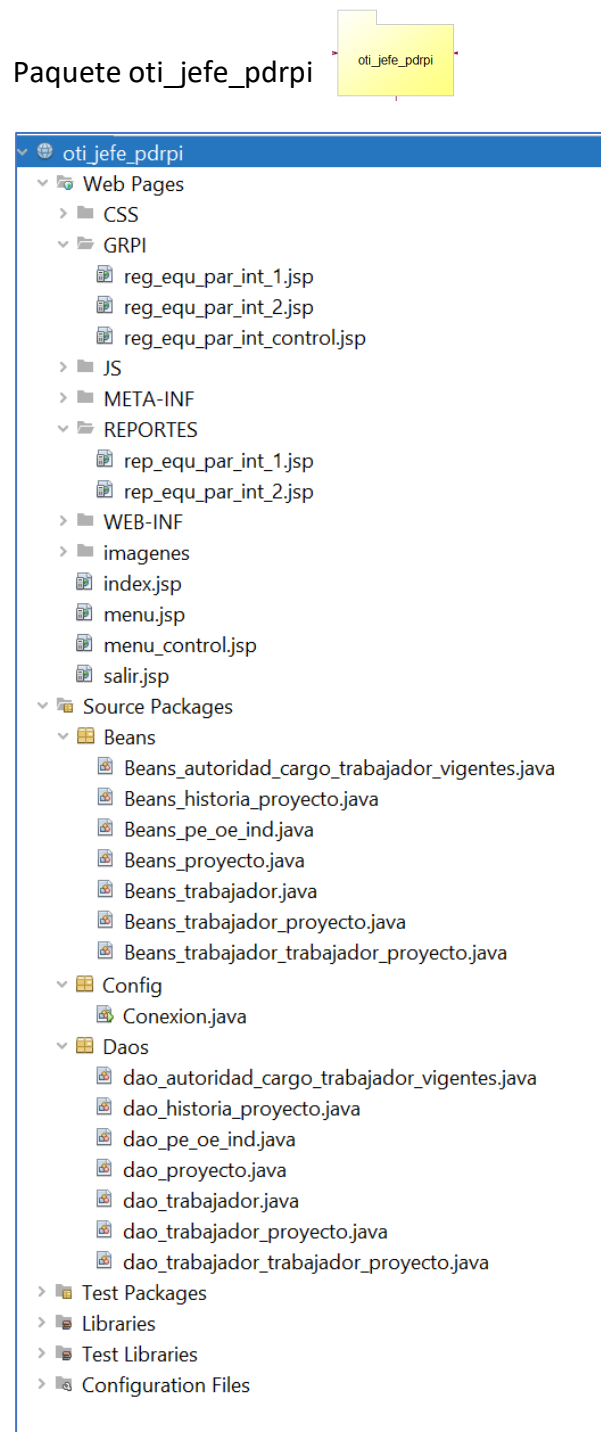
Paquete oti_jefe_pdrpi

oti_jefe_pdrpi

oti_jefe_pdrpi
Web Pages
CSS
GRPI
reg_equ_par_int_1.jsp
reg_equ_par_int_2.jsp
reg_equ_par_int_control.jsp
JS
META-INF
REPORTES
rep_equ_par_int_1.jsp
rep_equ_par_int_2.jsp
WEB-INF
imagenes
index.jsp
menu.jsp
menu_control.jsp
salir.jsp
Source Packages
Beans
Beans_autoridad_cargo_trabajador_vigentes.java
Beans_historia_proyecto.java
Beans_pe_oe_ind.java
Beans_proyecto.java
Beans_trabajador.java
Beans_trabajador_proyecto.java
Beans_trabajador_trabajador_proyecto.java
Config
Conexion.java
Daos
dao_autoridad_cargo_trabajador_vigentes.java
dao_historia_proyecto.java
dao_pe_oe_ind.java
dao_proyecto.java
dao_trabajador.java
dao_trabajador_proyecto.java
dao_trabajador_trabajador_proyecto.java
Test Packages
Libraries
Test Libraries
Configuration Files